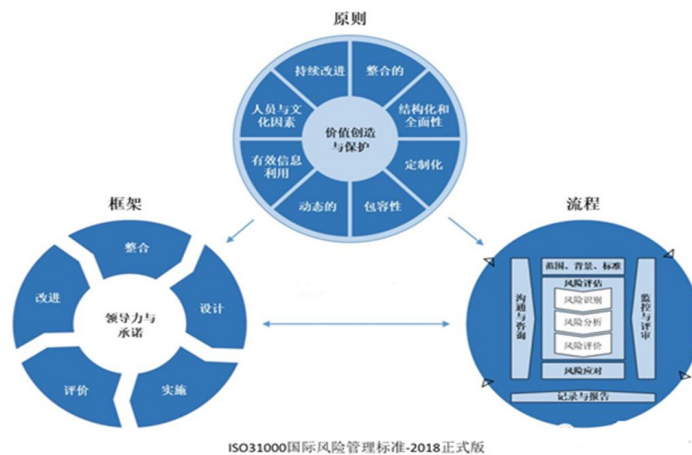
原则

持续改进
整合的
结构化和全面性
定制化
包容性
动态的
有效信息利用
人员与文化因素
价值创造与保护

框架

整合
设计
实施
评价
改进
领导力与承诺

流程

范围、背景、标准
风险评估
风险识别
风险分析
风险评价
风险应对
沟通与咨询
监控与评审
记录与报告

ISO31000国际风险管理标准-2018正式版